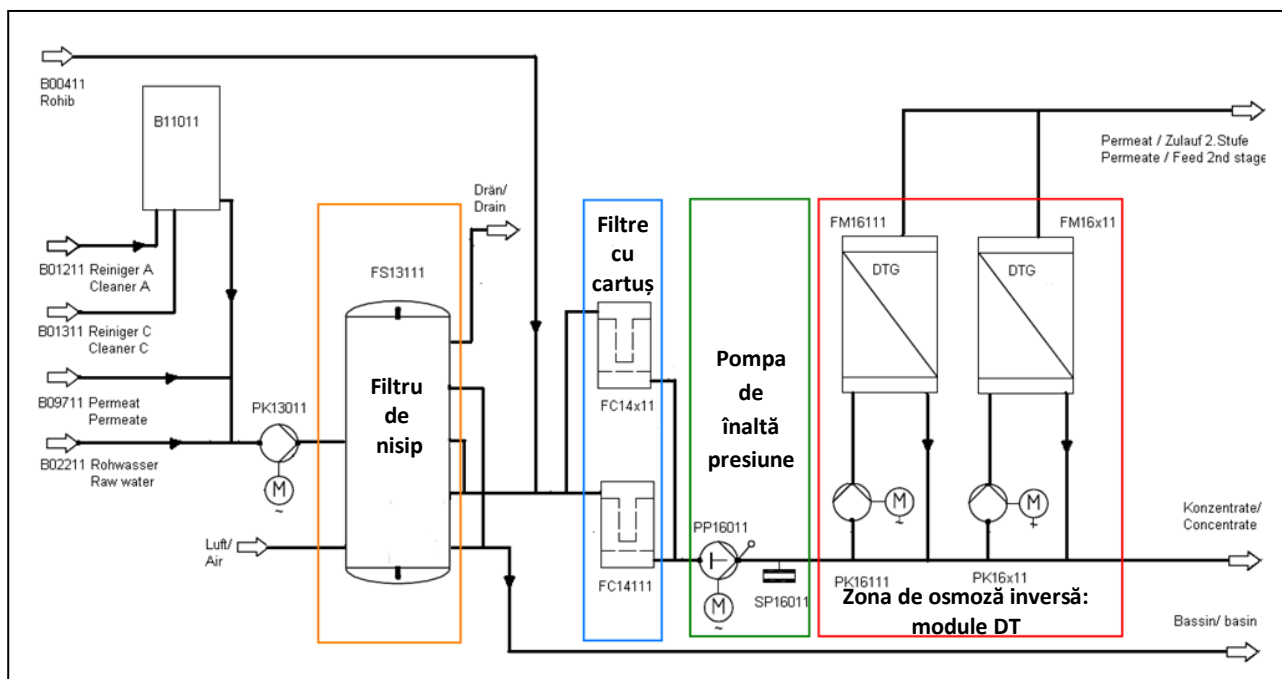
B00411
Rohib

B11011

B01211 Reiniger A
Cleaner A

B01311 Reiniger C
Cleaner C

B09711 Permeat
Permeate

B02211 Rohwasser
Raw water

PK13011

M

Luft/
Air

FS13111

Filtru de nisip

Drän/
Drain

Filtre cu cartuș

FC14x11

FC14111

Pompa de înaltă presiune

PP16011

M

SP16011

Permeat / Zulauf 2.Stufe
Permeate / Feed 2nd stage

FM16111

FM16x11

DTG

DTG

M

M

PK16111

PK16x11

Zona de osmoză inversă: module DT

Konzentrate/
Concentrate

Bassin/ basin